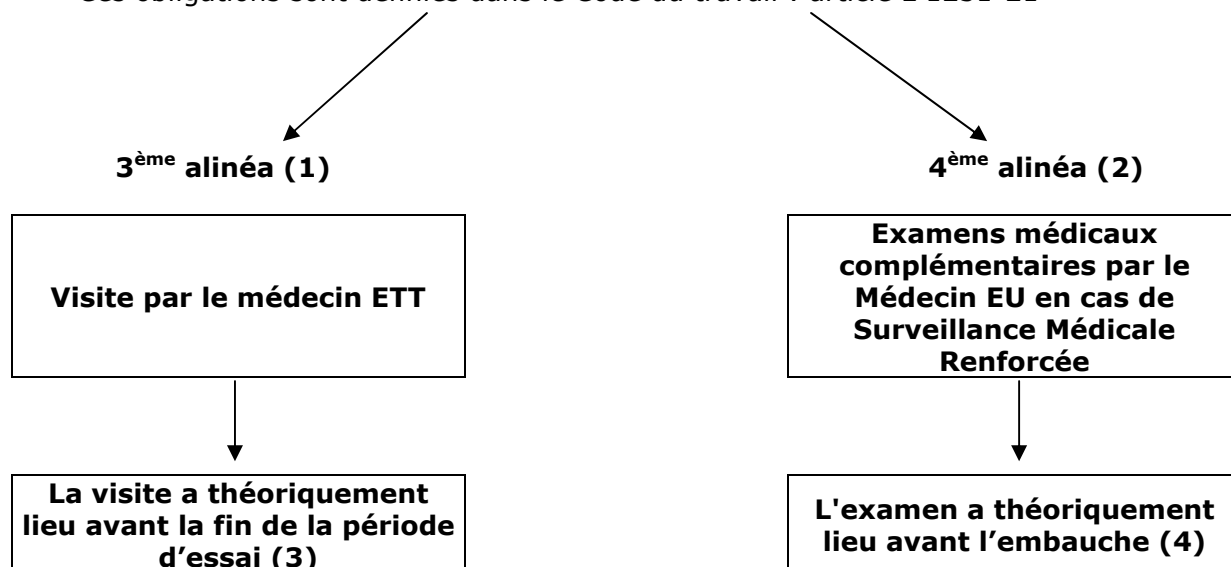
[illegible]

3$^{ème}$ alinéa (1)

4$^{ème}$ alinéa (2)

Visite par le médecin ETT

Examens médicaux complémentaires par le Médecin EU en cas de Surveillance Médicale Renforcée

La visite a théoriquement lieu avant la fin de la période d'essai (3)

L'examen a théoriquement lieu avant l'embauche (4)